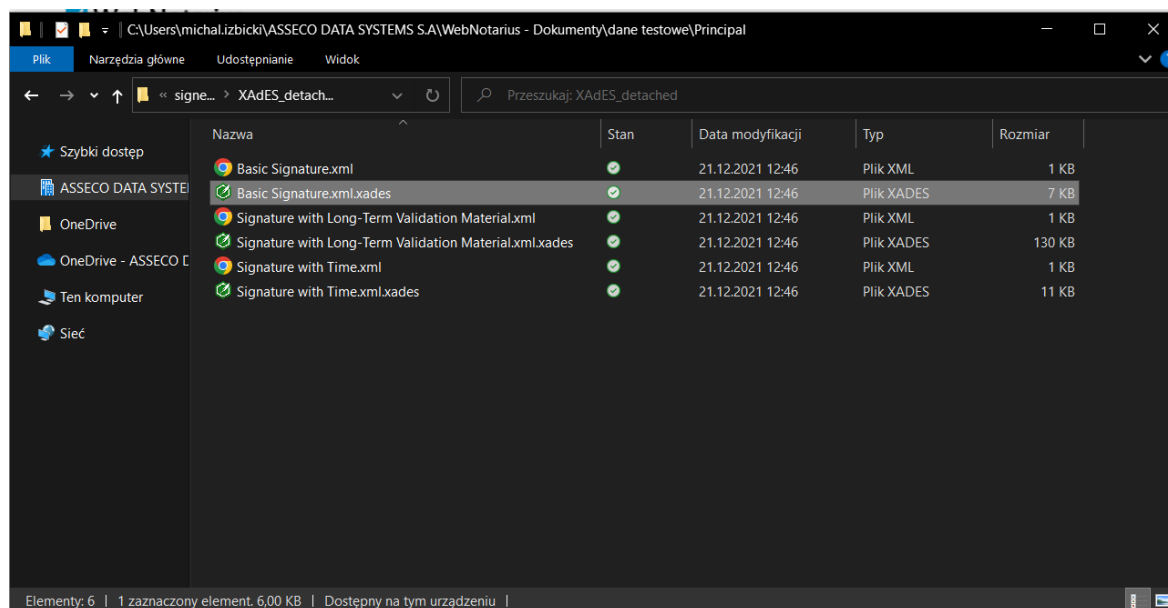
C:\Users\michal.izbicki\ASSECO DATA SYSTEMS S.A\WebNotarius - Dokumenty\dane testowe\Principal

Plik | Narzędzia główne | Udostępnianie | Widok

« signe... › XAdES_detach...

Przeszukaj: XAdES_detached

Szybki dostęp
ASSECO DATA SYSTE
OneDrive
OneDrive - ASSECO D
Ten komputer
Sieć

| Nazwa | Stan | Data modyfikacji | Typ | Rozmiar |
|---|---|---|---|---|
| Basic Signature.xml | | 21.12.2021 12:46 | Plik XML | 1 KB |
| Basic Signature.xml.xades | | 21.12.2021 12:46 | Plik XADES | 7 KB |
| Signature with Long-Term Validation Material.xml | | 21.12.2021 12:46 | Plik XML | 1 KB |
| Signature with Long-Term Validation Material.xml.xades | | 21.12.2021 12:46 | Plik XADES | 130 KB |
| Signature with Time.xml | | 21.12.2021 12:46 | Plik XML | 1 KB |
| Signature with Time.xml.xades | | 21.12.2021 12:46 | Plik XADES | 11 KB |

Elementy: 6 | 1 zaznaczony element. 6,00 KB | Dostępny na tym urządzeniu |